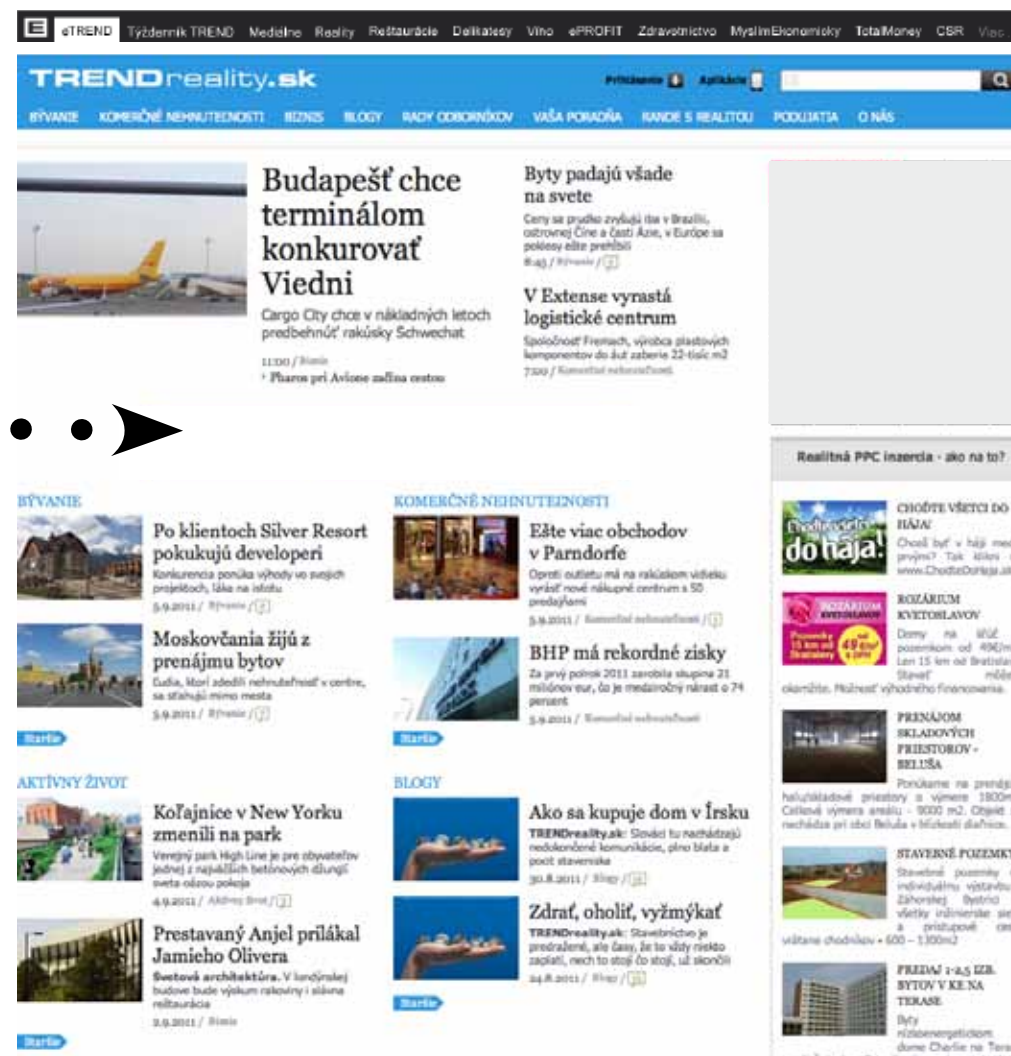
eTREND Týždenník TREND Mediálne Reality Reštaurácie Delikatesy Víno ePROFIT Zdravotníctvo MyslímEkonomicky TotalMoney CSR Viac

TRENDreality.sk

Prihlásenie Aplikácie

BÝVANIE KOMERČNÉ NEHNUTEĽNOSTI BIZNIS BLOGY RADY ODBORNÍKOV VAŠA PORADŇA KANDE S REALITOU PODUJATIA O NÁS

Budapešť chce terminálom konkurovať Viedni

Cargo City chce v nákladných letoch predbehnúť rakúsky Schwechat

11:00 / Biznis

• Pharos pri Avione začína cestou

Byty padajú všade na svete

Ceny sa prudko zvyšujú iba v Brazílii, ostrovnej Číne a časti Ázie, v Európe sa poklesy ešte prehĺbili

8:45 / Bývanie /

V Extense vyrastá logistické centrum

Spoločnosť Fremach, výrobca plastových komponentov do áut zaberie 22-tisíc m2

7:20 / Komerčné nehnuteľnosti

Realitná PPC inzercia - ako na to?

BÝVANIE

Po klientoch Silver Resort pokukujú developeri

Konkurencia ponúka výhody vo svojich projektoch, láka na istotu

5.9.2011 / Bývanie /

Moskovčania žijú z prenájmu bytov

Ľudia, ktorí zdedili nehnuteľnosť v centre, sa sťahujú mimo mesta

5.9.2011 / Bývanie /

Staršie

KOMERČNÉ NEHNUTEĽNOSTI

Ešte viac obchodov v Parndorfe

Oproti outletu má na rakúskom vidieku vyrásť nové nákupné centrum s 55 predajňami

5.9.2011 / Komerčné nehnuteľnosti /

BHP má rekordné zisky

Za prvý polrok 2011 zarobila skupina 21 miliónov eur, čo je medziročný nárast o 74 percent

5.9.2011 / Komerčné nehnuteľnosti

Staršie

AKTÍVNY ŽIVOT

Koľajnice v New Yorku zmenili na park

Verejný park High Line je pre obyvateľov jednej z najväčších betónových džunglí sveta oázou pokoja

4.9.2011 / Aktívny život /

Prestavaný Anjel prilákal Jamieho Olivera

Svetová architektúra. V londýnskej budove bude výskum rakoviny i slávna reštaurácia

2.9.2011 / Biznis

Staršie

BLOGY

Ako sa kupuje dom v Írsku

TRENDreality.sk: Slováci tu nachádzajú nedokončené komunikácie, plno blata a pocit staveniska

30.8.2011 / Blogy /

Zdrať, oholiť, vyžmýkať

TRENDreality.sk: Stavebníctvo je predražené, ale časy, že to vždy niekto zaplatí, nech to stojí čo stojí, už skončili

24.8.2011 / Blogy /

Staršie

Choďte všetci do hája!
CHOĎTE VŠETCI DO HÁJA!
Chceš byť v háji me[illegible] prvými? Tak klikni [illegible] www.ChodteDoHaja.sk

ROZÁRIUM KVETOSLAVOV
Domy na kľúč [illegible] pozemkom od 49€/m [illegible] Len 15 km od Bratislav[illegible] Stavať môže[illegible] okamžite. Možnosť výhodného financovania.

PRENÁJOM SKLADOVÝCH PRIESTOROV - BEĽUŠA
Ponúkame na prenáj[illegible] halu/skladové priestory s výmerou 1800m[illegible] Celková výmera areálu - 9000 m2. Objekt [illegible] nachádza pri obci Beluša v blízkosti diaľnice.

STAVEBNÉ POZEMKY
Stavebné pozemky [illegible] individuálnu výstavbu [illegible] Záhorskej Bystrici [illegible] všetky inžinierske sie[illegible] a prístupové cesty vrátane chodníkov - 600 - 1300m2

PREDAJ 1-2,5 IZB. BYTOV V KE NA TERASE
Byty nízkoenergetickom dome Charlie na Teras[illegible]